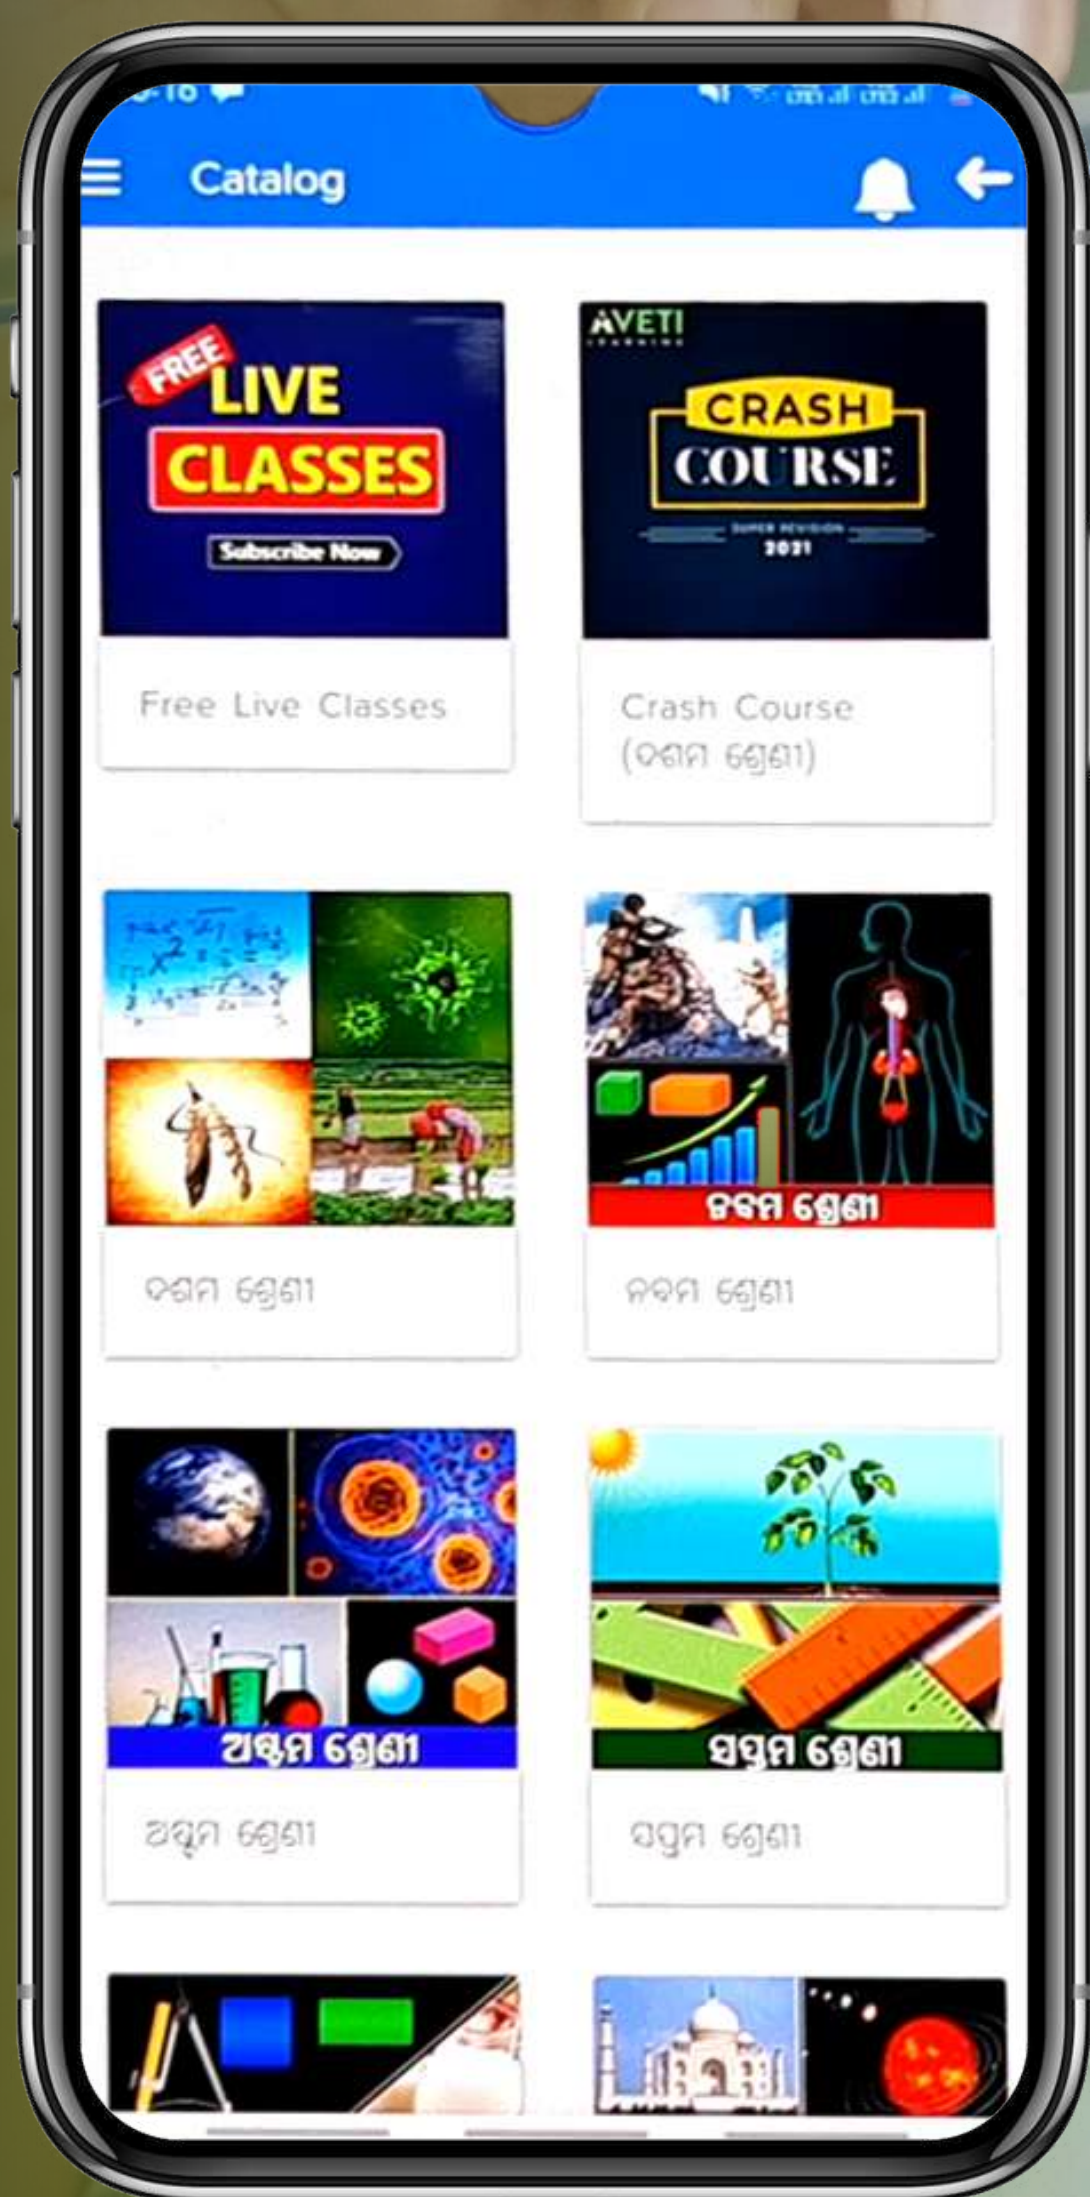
Catalog

FREE LIVE CLASSES Subscribe Now

Free Live Classes

AVETI

CRASH COURSE

SUPER REVISION 2021

Crash Course (ଦଶମ ଶ୍ରେଣୀ)

ଦଶମ ଶ୍ରେଣୀ

ନବମ ଶ୍ରେଣୀ

ନବମ ଶ୍ରେଣୀ

ଅଷ୍ଟମ ଶ୍ରେଣୀ

ଅଷ୍ଟମ ଶ୍ରେଣୀ

ସପ୍ତମ ଶ୍ରେଣୀ

ସପ୍ତମ ଶ୍ରେଣୀ